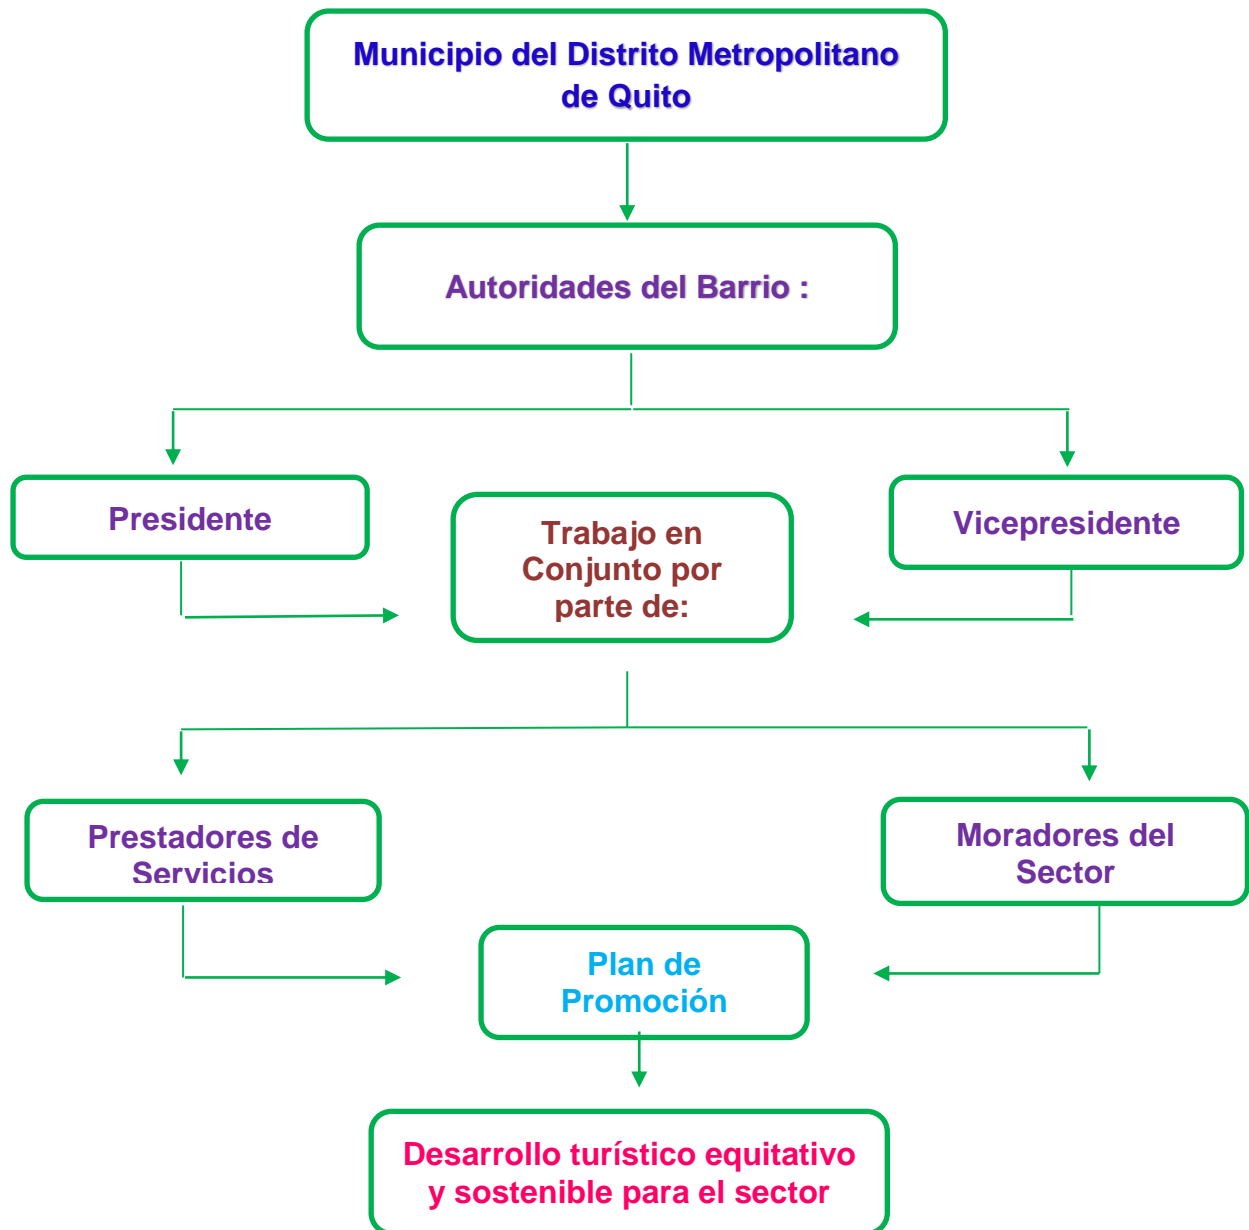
Municipio del Distrito Metropolitano de Quito

Autoridades del Barrio :

Presidente

Trabajo en Conjunto por parte de:

Vicepresidente

Prestadores de Servicios

Moradores del Sector

Plan de Promoción

Desarrollo turístico equitativo y sostenible para el sector